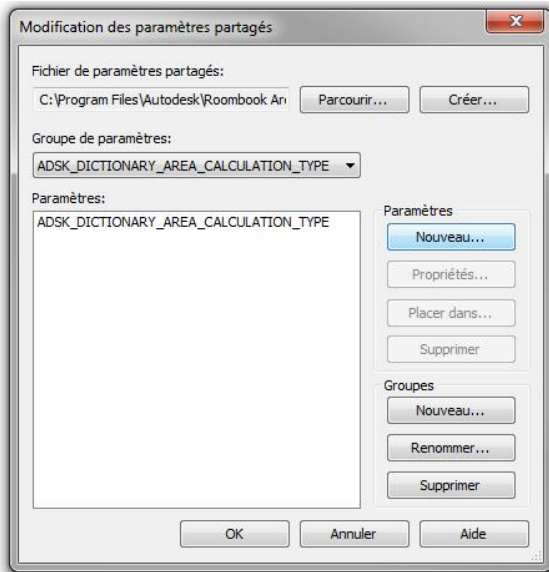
Modification des paramètres partagés

Fichier de paramètres partagés:

C:\Program Files\Autodesk\Roombook Ar

Parcourir...

Créer...

Groupe de paramètres:

ADSK_DICTIONARY_AREA_CALCULATION_TYPE

Paramètres:

ADSK_DICTIONARY_AREA_CALCULATION_TYPE

Paramètres

Nouveau...

Propriétés...

Placer dans...

Supprimer

Groupes

Nouveau...

Renommer...

Supprimer

OK

Annuler

Aide